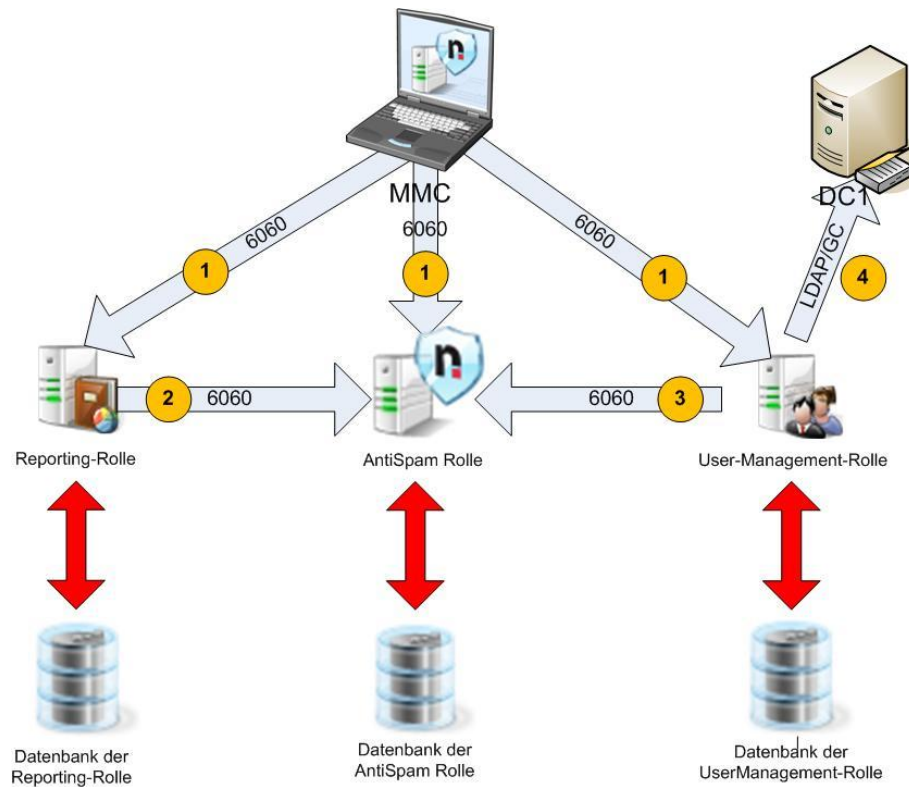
MMC

DC1

6060

6060

6060

1

1

1

LDAP/GC

4

2

6060

6060

3

Reporting-Rolle

AntiSpam Rolle

User-Management-Rolle

Datenbank der Reporting-Rolle

Datenbank der AntiSpam Rolle

Datenbank der UserManagement-Rolle